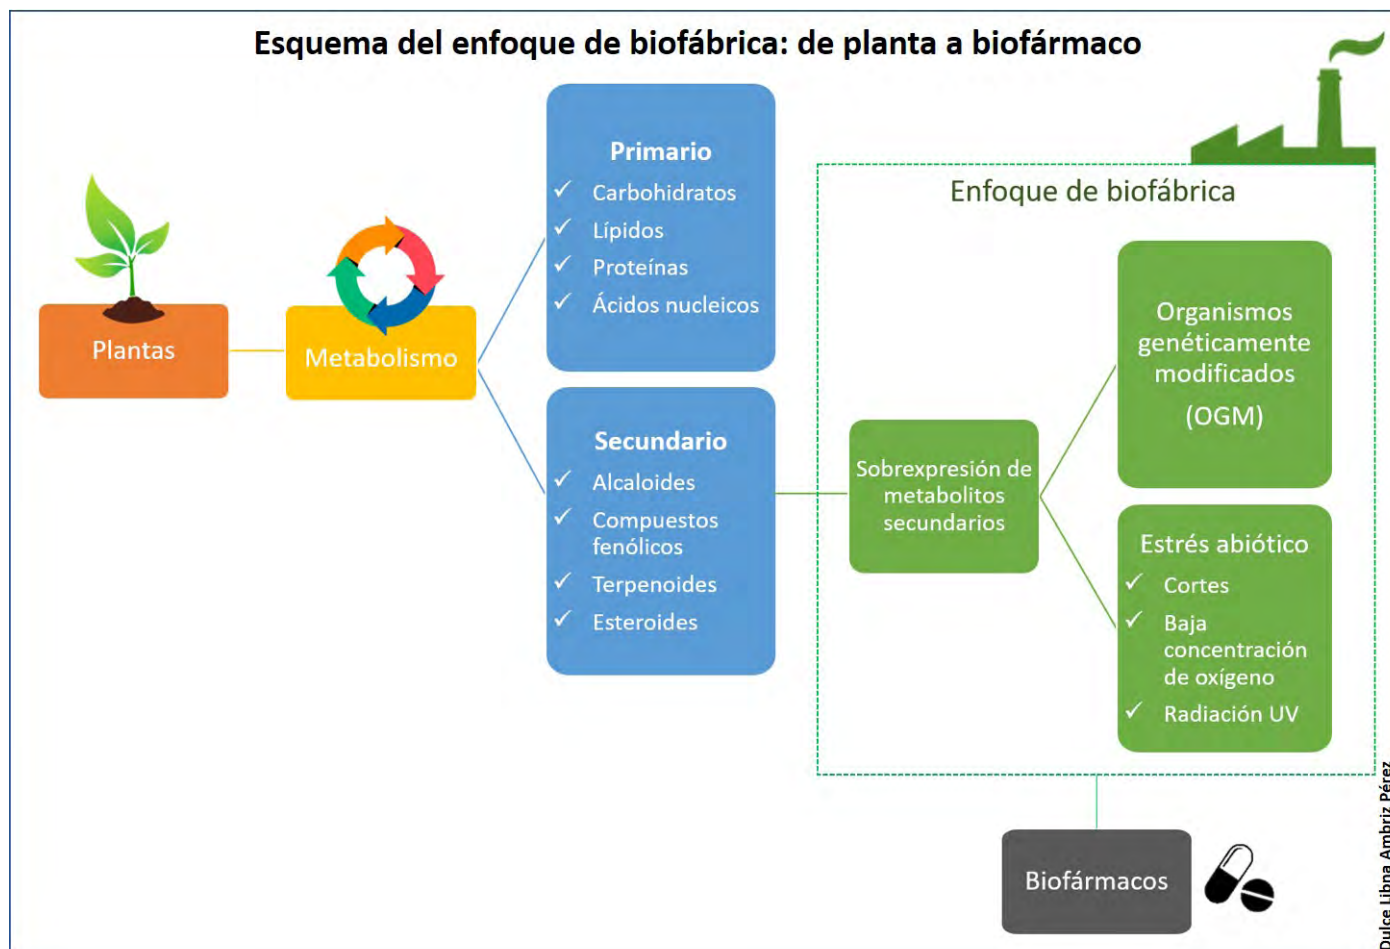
Esquema del enfoque de biofábrica: de planta a biofármaco

Plantas

Metabolismo

Primario
✓ Carbohidratos
✓ Lípidos
✓ Proteínas
✓ Ácidos nucleicos

Secundario
✓ Alcaloides
✓ Compuestos fenólicos
✓ Terpenoides
✓ Esteroides

Enfoque de biofábrica

Sobrexpresión de metabolitos secundarios

Organismos genéticamente modificados (OGM)

Estrés abiótico
✓ Cortes
✓ Baja concentración de oxígeno
✓ Radiación UV

Biofármacos

Dulce Libna Ambriz Pérez